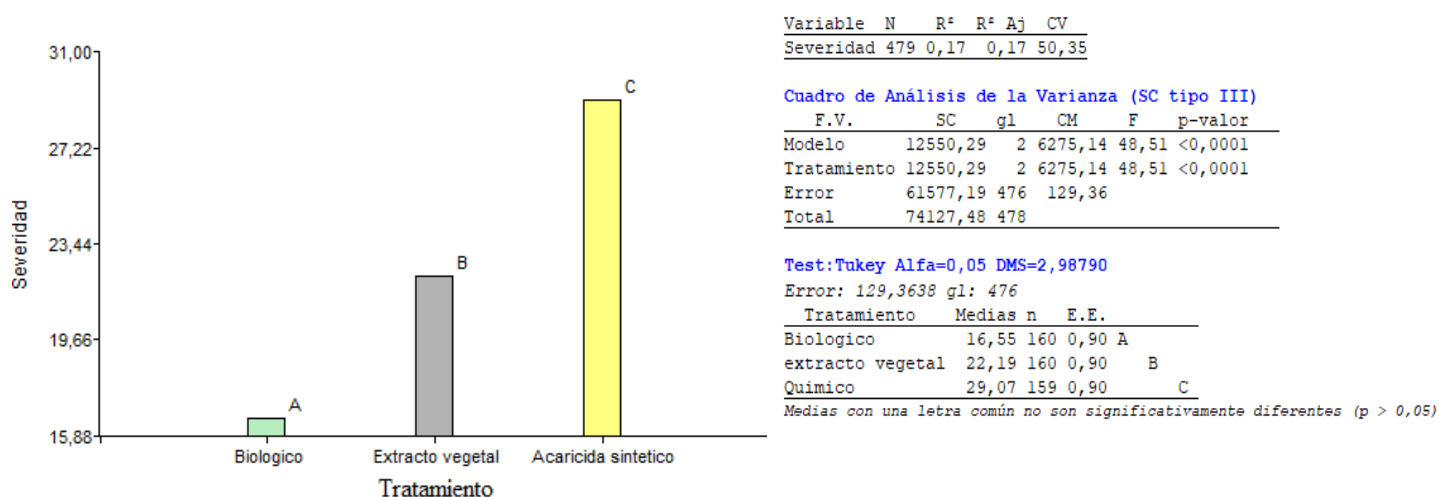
31,00
27,22
23,44
19,66
15,88
Severidad
C
B
A
Biologico
Extracto vegetal
Acaricida sintetico
Tratamiento

| Variable | N | R² | R² Aj | CV |
|---|---|---|---|---|
| Severidad | 479 | 0,17 | 0,17 | 50,35 |

Cuadro de Análisis de la Varianza (SC tipo III)

| F.V. | SC | gl | CM | F | p-valor |
|---|---|---|---|---|---|
| Modelo | 12550,29 | 2 | 6275,14 | 48,51 | <0,0001 |
| Tratamiento | 12550,29 | 2 | 6275,14 | 48,51 | <0,0001 |
| Error | 61577,19 | 476 | 129,36 | | |
| Total | 74127,48 | 478 | | | |

Test:Tukey Alfa=0,05 DMS=2,98790
Error: 129,3638 gl: 476

| Tratamiento | Medias | n | E.E. | | | |
|---|---|---|---|---|---|---|
| Biologico | 16,55 | 160 | 0,90 | A | | |
| extracto vegetal | 22,19 | 160 | 0,90 | | B | |
| Quimico | 29,07 | 159 | 0,90 | | | C |

Medias con una letra común no son significativamente diferentes (p > 0,05)